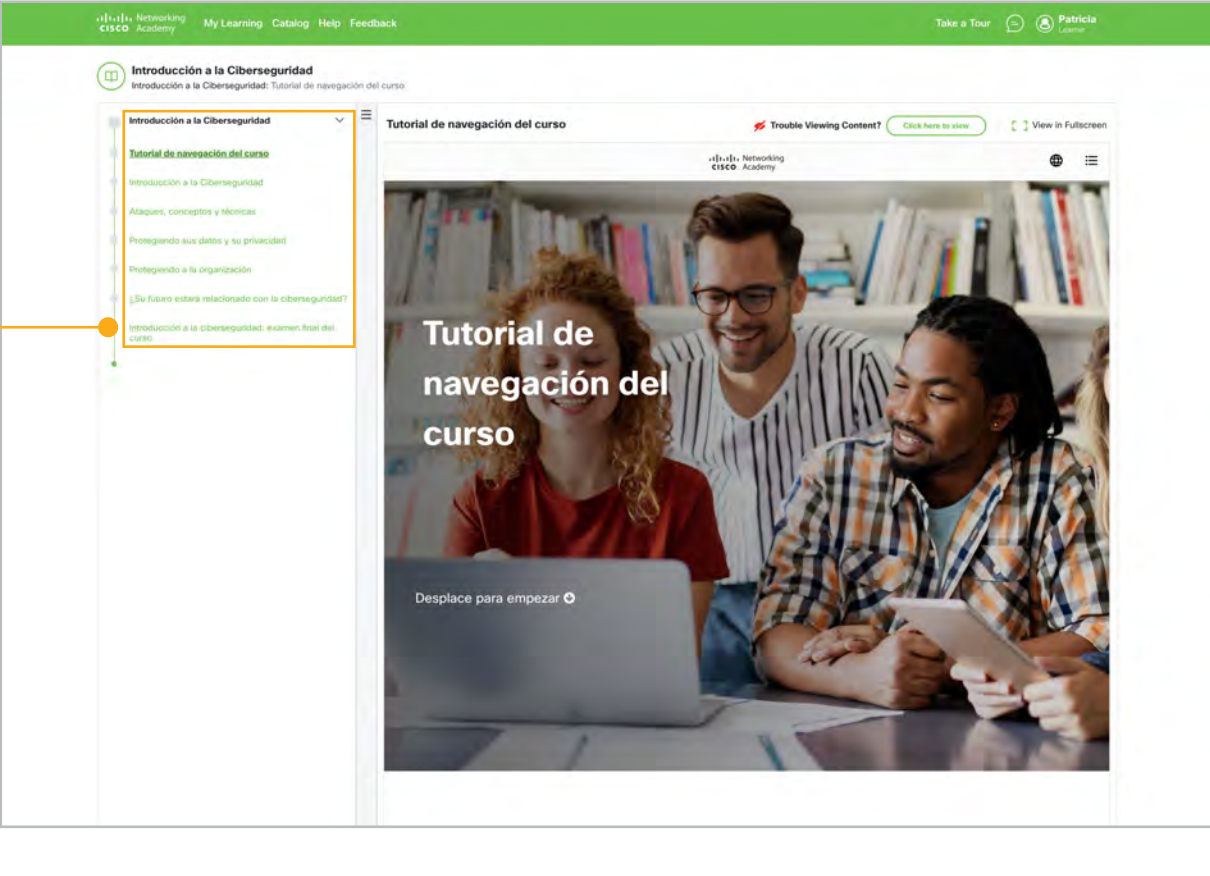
CISCO Networking Academy My Learning Catalog Help Feedback

Take a Tour Patricia Learner

Introducción a la Ciberseguridad
Introducción a la Ciberseguridad: Tutorial de navegación del curso

Introducción a la Ciberseguridad

Tutorial de navegación del curso
Introducción a la Ciberseguridad
Ataques, conceptos y técnicas
Protegiendo sus datos y su privacidad
Protegiendo a la organización
¿Su futuro estará relacionado con la cibersegurdad?
Introducción a la ciberseguridad: examen final del curso

Tutorial de navegación del curso

Trouble Viewing Content? Click here to view

View in Fullscreen

CISCO Networking Academy

Tutorial de navegación del curso

Desplace para empezar